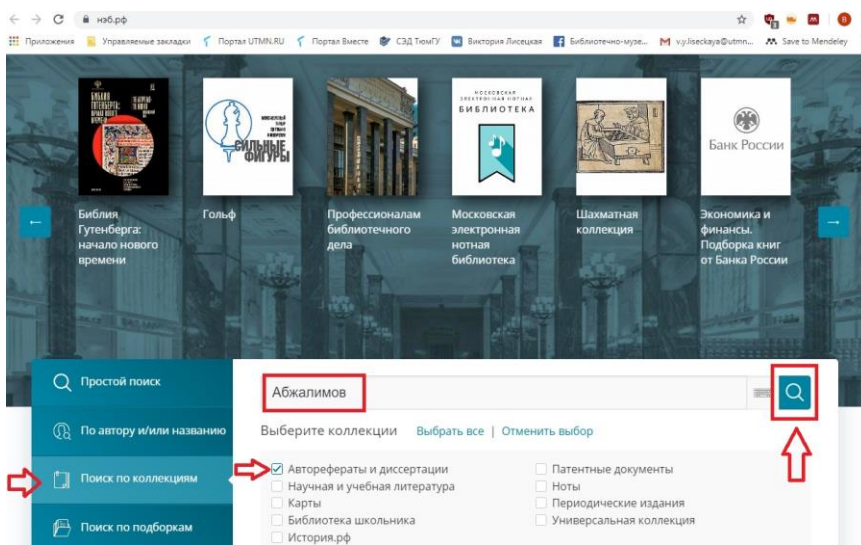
нэб.рф

Приложения   Управляемые закладки   Портал UTMN.RU   Портал Вместе   СЭД ТюмГУ   Виктория Лисецкая   Библиотечно-музе...   v.y.liseckaya@utmn...   Save to Mendeley

Библия Гутенберга: начало нового времени

СИЛЬНЫЕ ФИГУРЫ

Гольф

Профессионалам библиотечного дела

МОСКОВСКАЯ ЭЛЕКТРОННАЯ НОТНАЯ БИБЛИОТЕКА

Московская электронная нотная библиотека

Шахматная коллекция

Банк России

Экономика и финансы. Подборка книг от Банка России

Простой поиск

По автору и/или названию

Поиск по коллекциям

Поиск по подборкам

Абжалимов

Выберите коллекции   Выбрать все | Отменить выбор

Авторефераты и диссертации
Научная и учебная литература
Карты
Библиотека школьника
История.рф

Патентные документы
Ноты
Периодические издания
Универсальная коллекция